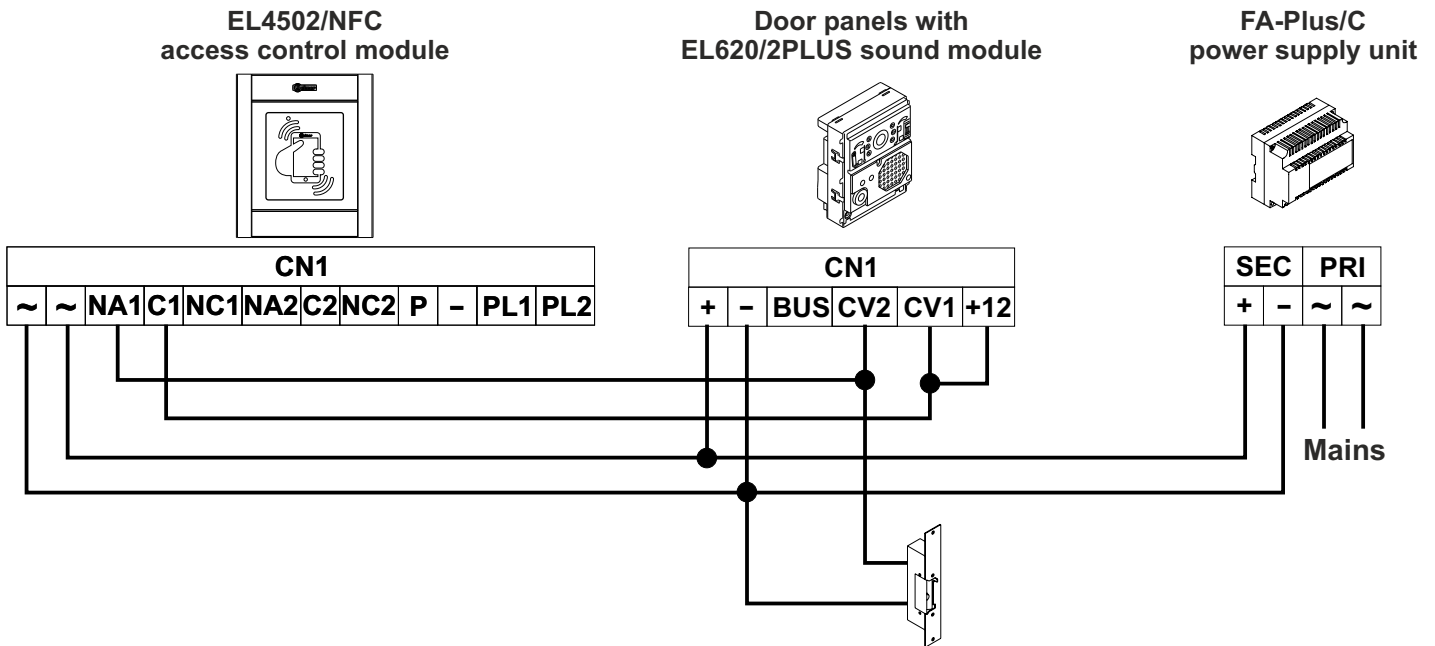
EL4502/NFC
access control module

Door panels with
EL620/2PLUS sound module

FA-Plus/C
power supply unit

| CN1 | | | | | | | | | | | |
|---|---|---|---|---|---|---|---|---|---|---|---|
| ~ | ~ | NA1 | C1 | NC1 | NA2 | C2 | NC2 | P | – | PL1 | PL2 |

| CN1 | | | | | |
|---|---|---|---|---|---|
| + | – | BUS | CV2 | CV1 | +12 |

| SEC | | PRI | |
|---|---|---|---|
| + | – | ~ | ~ |

Mains